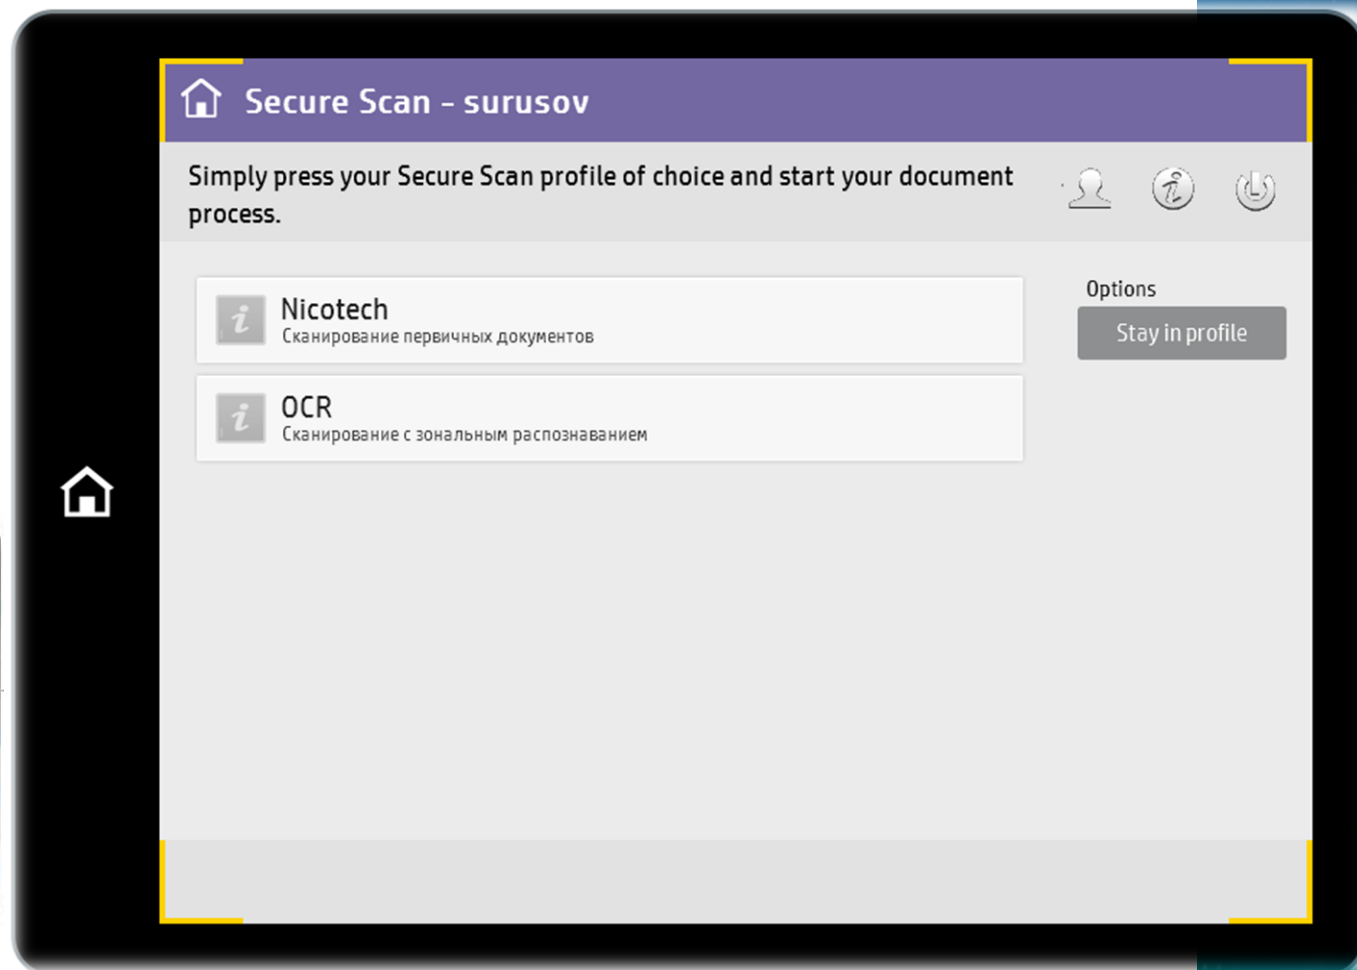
Secure Scan - surusov

Simply press your Secure Scan profile of choice and start your document process.

Nicotech
Сканирование первичных документов

OCR
Сканирование с зональным распознаванием

Options

Stay in profile